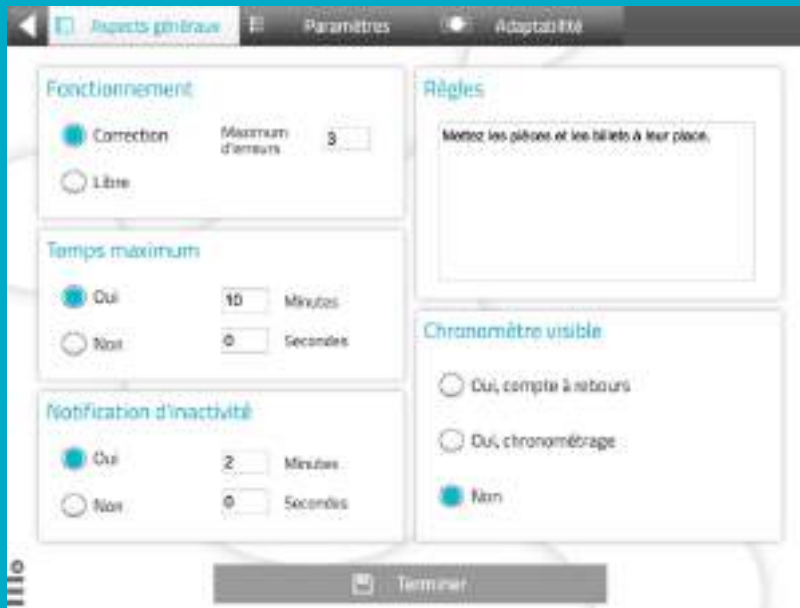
Aspects généraux

Paramètres

Adaptabilité

Fonctionnement

Correction

Maximum d'erreurs

3

Libre

Temps maximum

Oui

10

Minutes

Non

0

Secondes

Notification d'inactivité

Oui

2

Minutes

Non

0

Secondes

Règles

Mettez les pièces et les billets à leur place.

Chronomètre visible

Oui, compte à rebours

Oui, chronométrage

Non

Terminer